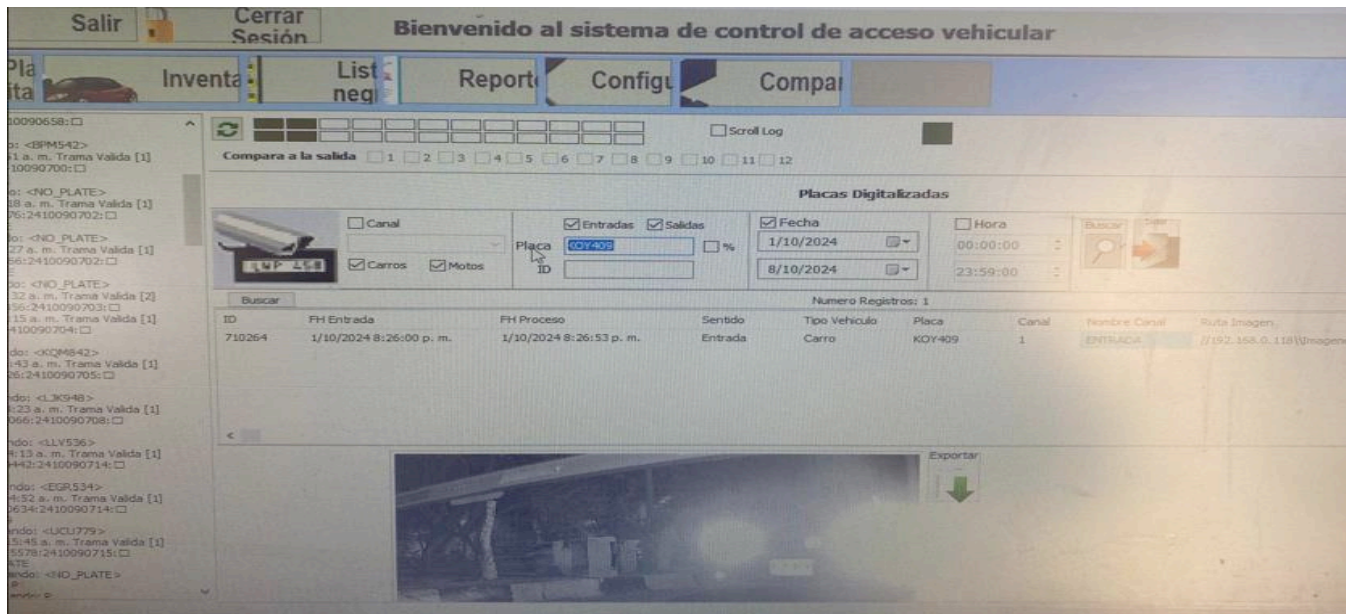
Salir

Cerrar Sesión

Bienvenido al sistema de control de acceso vehicular

Pla ita

Inventa

List neg

Report

Configu

Compa

10090658:□
o: <BPM542>
1 a. m. Trama Valida [1]
10090700:□
o: <NO_PLATE>
18 a. m. Trama Valida [1]
76:2410090702:□
o: <NO_PLATE>
27 a. m. Trama Valida [1]
66:2410090702:□
o: <NO_PLATE>
32 a. m. Trama Valida [2]
56:2410090703:□
15 a. m. Trama Valida [1]
410090704:□
do: <KQM842>
43 a. m. Trama Valida [1]
6:2410090705:□
ndo: <LJK948>
23 a. m. Trama Valida [1]
066:2410090708:□
ndo: <LLV536>
13 a. m. Trama Valida [1]
442:2410090714:□
ndo: <EGR534>
52 a. m. Trama Valida [1]
634:2410090714:□
ndo: <UCU779>
5:45 a. m. Trama Valida [1]
5578:2410090715:□
ATE
ando: <NO_PLATE>

Scroll Log

Compara a la salida 1 2 3 4 5 6 7 8 9 10 11 12

Placas Digitalizadas

Canal

Carros Motos

LWP 458

Entradas Salidas

Placa KOY409 %

ID

Fecha

1/10/2024

8/10/2024

Hora

00:00:00

23:59:00

Buscar Salir

Buscar

Numero Registros: 1

| ID | FH Entrada | FH Proceso | Sentido | Tipo Vehiculo | Placa | Canal | Nombre Canal | Ruta Imagen |
|---|---|---|---|---|---|---|---|---|
| 710264 | 1/10/2024 8:26:00 p. m. | 1/10/2024 8:26:53 p. m. | Entrada | Carro | KOY409 | 1 | ENTRADA | //192.168.0.118\\Imagen |

Exportar